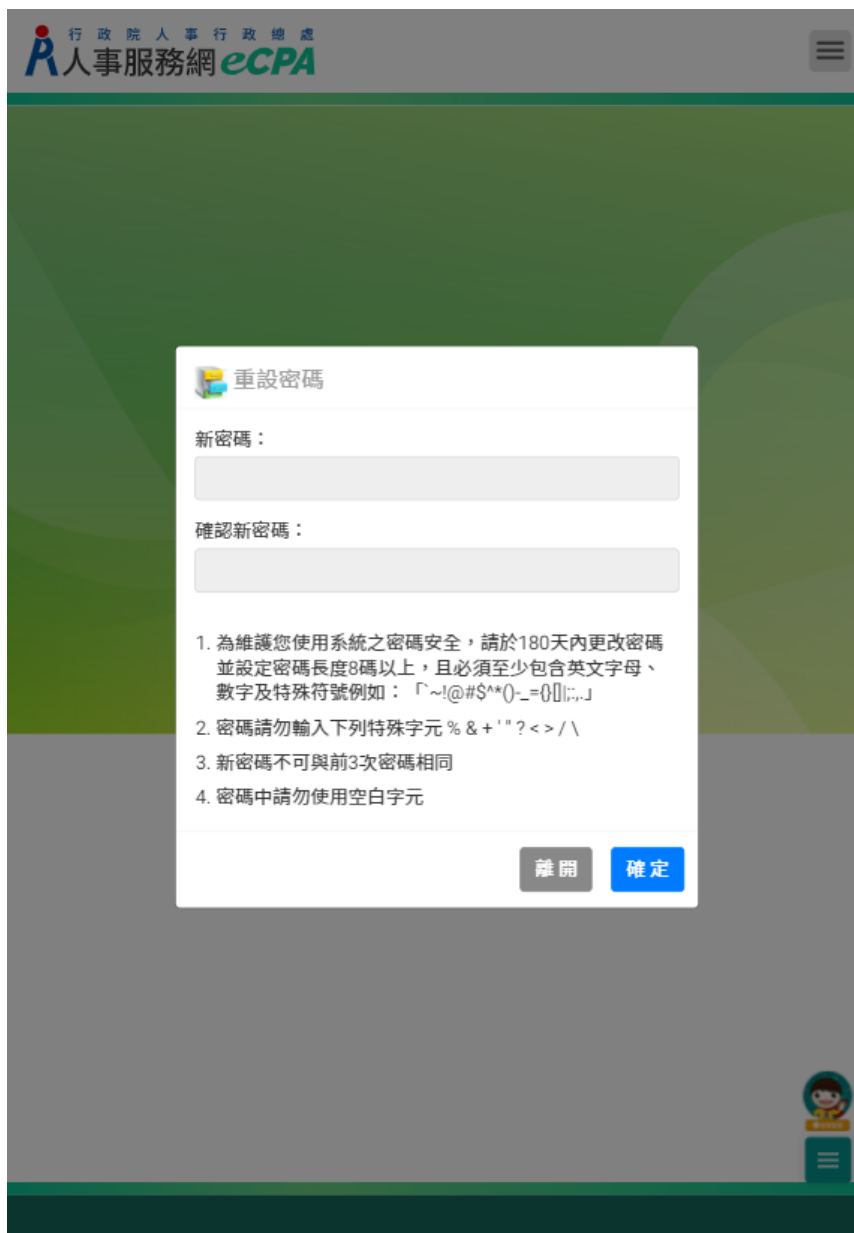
行政院人事行政總處
人事服務網 eCPA

重設密碼

新密碼：

確認新密碼：

1. 為維護您使用系統之密碼安全，請於180天內更改密碼並設定密碼長度8碼以上，且必須至少包含英文字母、數字及特殊符號例如：「`~!@#$^*()-_={}[]|:;,.」
2. 密碼請勿輸入下列特殊字元 % & + ' " ? < > / \
3. 新密碼不可與前3次密碼相同
4. 密碼中請勿使用空白字元

離開 確定